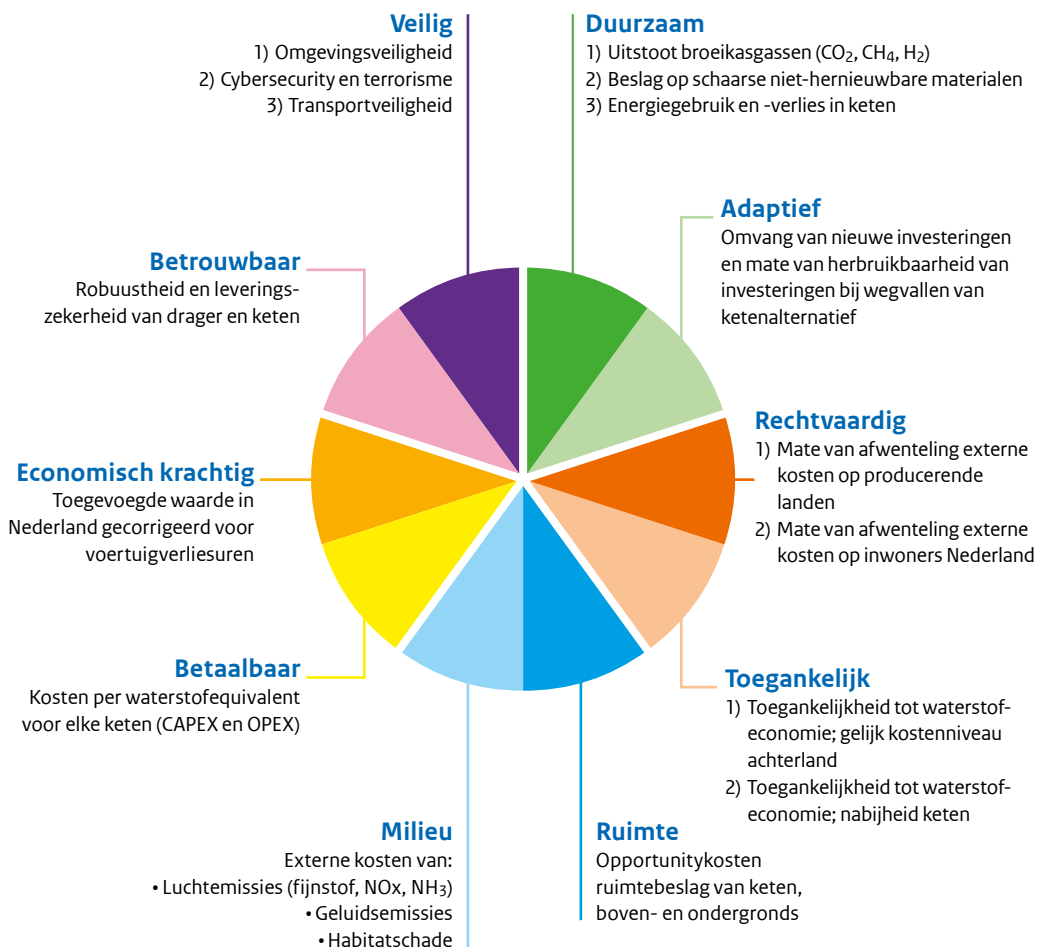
Veilig
1) Omgevingsveiligheid
2) Cybersecurity en terrorisme
3) Transportveiligheid

Duurzaam
1) Uitstoot broeikasgassen ($CO_2$, $CH_4$, $H_2$)
2) Beslag op schaarse niet-hernieuwbare materialen
3) Energiegebruik en -verlies in keten

Adaptief
Omvang van nieuwe investeringen en mate van herbruikbaarheid van investeringen bij wegvallen van ketenalternatief

Betrouwbaar
Robuustheid en leveringszekerheid van drager en keten

Rechtvaardig
1) Mate van afwenteling externe kosten op producerende landen
2) Mate van afwenteling externe kosten op inwoners Nederland

Economisch krachtig
Toegevoegde waarde in Nederland gecorrigeerd voor voertuigverliesuren

Betaalbaar
Kosten per waterstofequivalent voor elke keten (CAPEX en OPEX)

Toegankelijk
1) Toegankelijkheid tot waterstofeconomie; gelijk kostenniveau achterland
2) Toegankelijkheid tot waterstofeconomie; nabijheid keten

Milieu
Externe kosten van:
• Luchtemissies (fijnstof, NOx, $NH_3$)
• Geluidsemissies
• Habitatschade

Ruimte
Opportunitykosten ruimtebeslag van keten, boven- en ondergronds